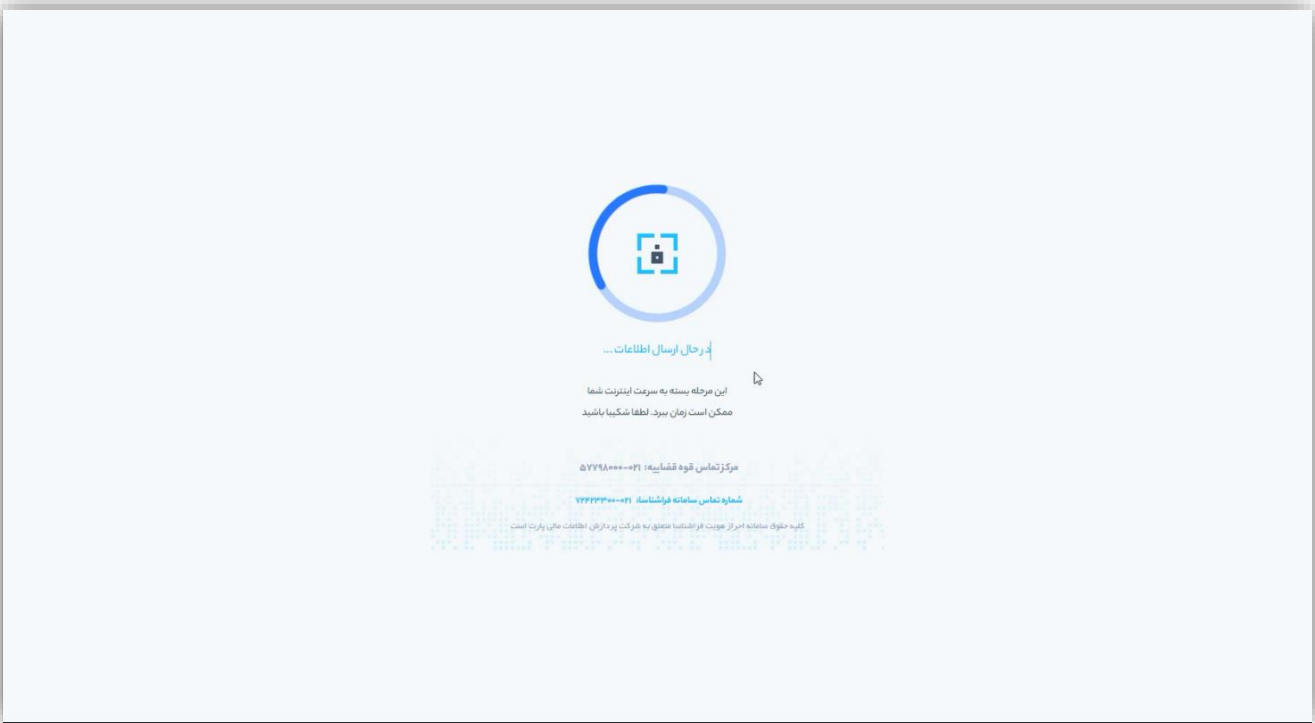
در حال ارسال اطلاعات ...

این مرحله بسته به سرعت اینترنت شما ممکن است زمان ببرد. لطفا شکیبا باشید

مرکز تماس قوه قضاییه: ۰۲۱-۵۷۷۹۸۰۰۰

شماره تماس سامانه فراشناسا: ۰۲۱-۷۲۴۲۳۳۰۰

کلیه حقوق سامانه احراز هویت فراشناسا متعلق به شرکت پردازش اطلاعات مالی پارت است